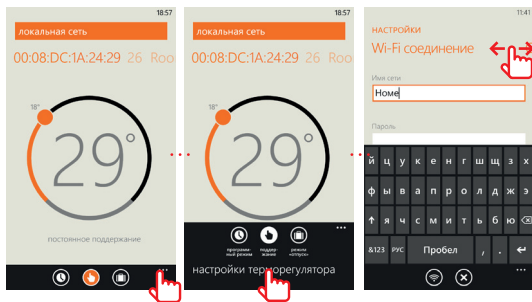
18:57
локальная сеть
00:08:DC:1A:24:29 26 Roo
18°
29°
постоянное поддержание

18:57
локальная сеть
00:08:DC:1A:24:29 26 Roo
18°
29°
программный режим
поддержание
режим «отпуск»
настройки терморегулятора

18:57
НАСТРОЙКИ
Wi-Fi соединение
Имя сети
Home
Пароль
й ц у к е н г ш щ з х
ф ы в а п р о л д ж э
я ч с м и т ь б ю
&123 РУС Пробел